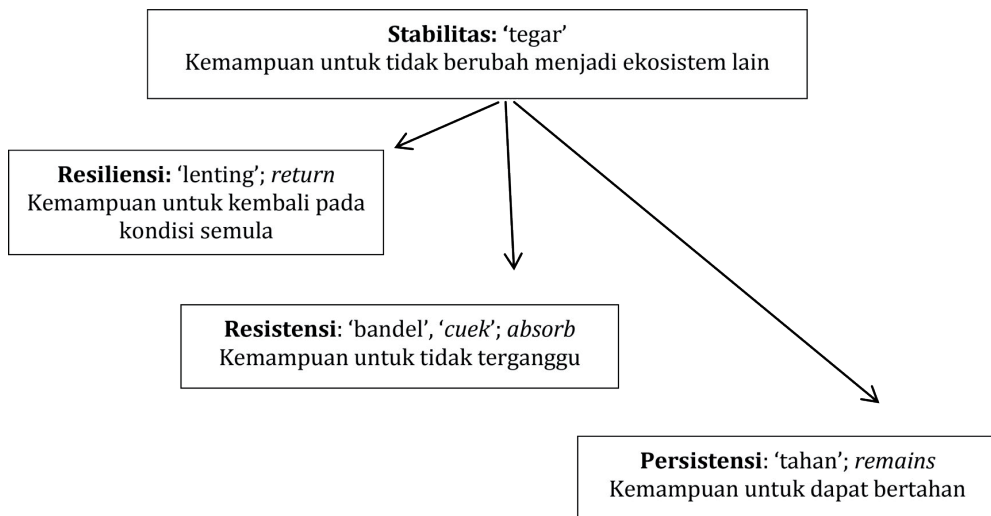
**Stabilitas: '**tegar'
Kemampuan untuk tidak berubah menjadi ekosistem lain

**Resiliensi:** 'lenting'; *return*
Kemampuan untuk kembali pada kondisi semula

**Resistensi**: 'bandel', '*cuek*'; *absorb*
Kemampuan untuk tidak terganggu

**Persistensi**: 'tahan'; *remains*
Kemampuan untuk dapat bertahan